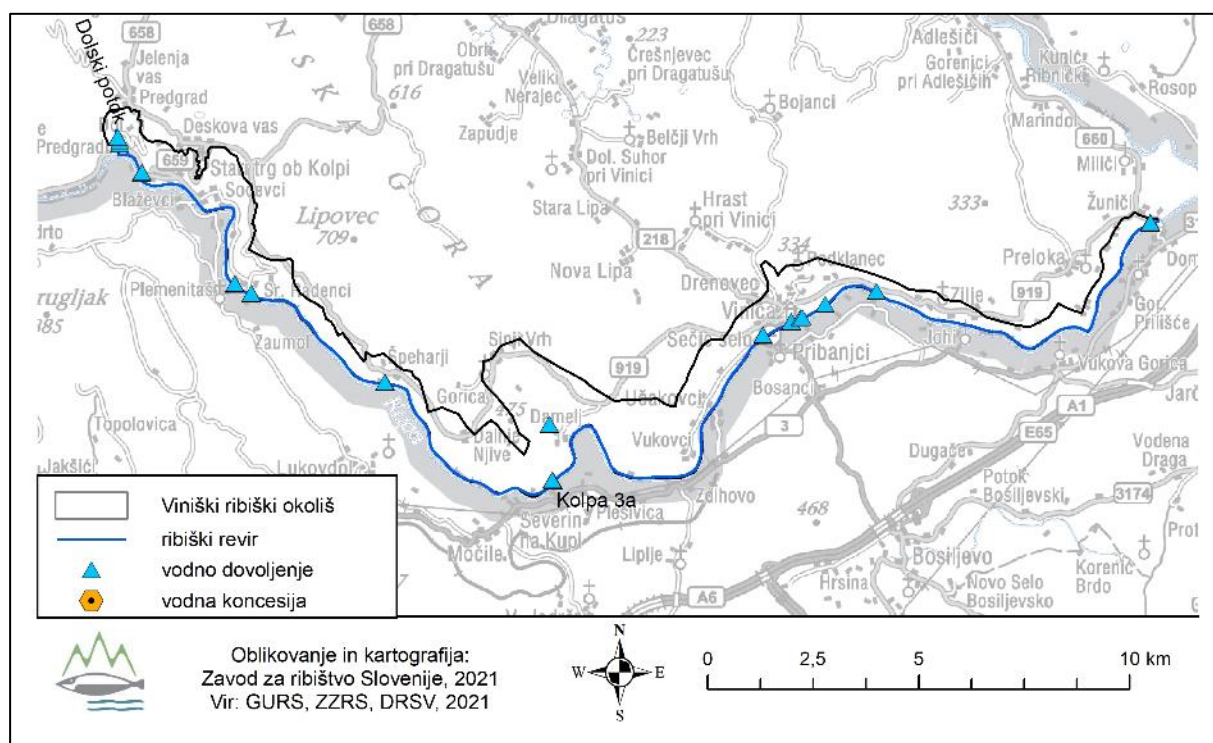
Dolski potok
658
Jelenja vas
Predgrad
Predgrad
Deskova vas
659
Stari trg ob Kolpi
Sodevci
Blaževci
Lipovec
709
616
658
Dragatuš
223
Obrh pri Dragatušu
Črešnjevec pri Dragatušu
Veliki Nerajec
Zapudje
Belčji Vrh
Dol. Suhor pri Vinici
Bojanci
Stara Lipa
Hrast pri Vinici
218
Nova Lipa
334
Dreneveo
Podklanec
Vinica
Adlešiči
Gorenjci pri Adlešičih
Kunič Ribnički
Rosop
Marindol
660
Miliči
333
Žuniči
Preloka
919
Zilje
Dom
Gor. Prilišće
Plemenitaš
Sr. Radenci
ruglјak
185
Zaumol
Špeharji
Sinji Vrh
919
Sečje Selo
Pribanjci
Bosanci
Johi
Vukova Gorica
Jarč
Gorica
475
Damelj
Učakovci
Vukovci
3
A1
E65
Topolovica
Jakšići
Lukovdol
Dalnje Njive
Kolpa 3a
Zelhovo
Severin na Kupi
Plešivica
468
Dugače
Potok Bosiljevski
Vodena Draga
3174
Močile
Liplje
Bosiljevo
Hrsina
Novo Selo Bosiljevsko
Korenić Brdo
A6
Prot
Viniški ribiški okoliš
ribiški revir
vodno dovoljenje
vodna koncesija
Oblikovanje in kartografija:
Zavod za ribištvo Slovenije, 2021
Vir: GURS, ZZRS, DRSV, 2021
N
W
E
S
0
2,5
5
10 km